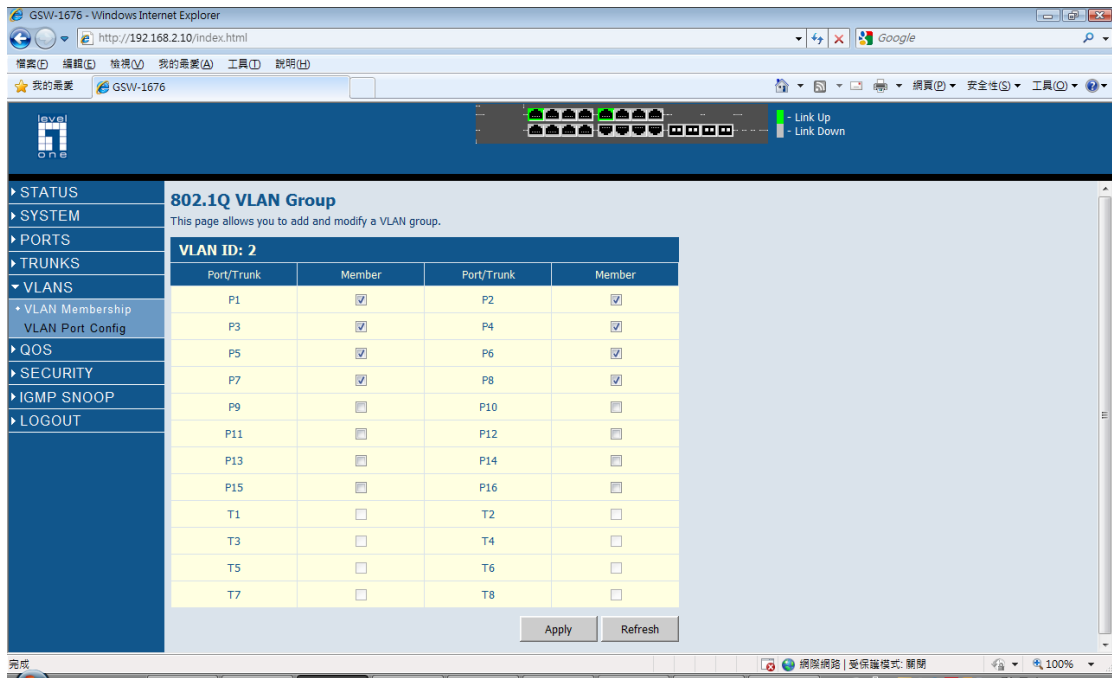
GSW-1676 - Windows Internet Explorer

http://192.168.2.10/index.html

Google

檔案(F) 編輯(E) 檢視(V) 我的最愛(A) 工具(T) 說明(H)

我的最愛 GSW-1676

網頁(P) 安全性(S) 工具(O)

level one

- Link Up
- Link Down

STATUS
SYSTEM
PORTS
TRUNKS
VLANS
• VLAN Membership
VLAN Port Config
QOS
SECURITY
IGMP SNOOP
LOGOUT

802.1Q VLAN Group

This page allows you to add and modify a VLAN group.

VLAN ID: 2

| Port/Trunk | Member | Port/Trunk | Member |
|---|---|---|---|
| P1 | ☑ | P2 | ☑ |
| P3 | ☑ | P4 | ☑ |
| P5 | ☑ | P6 | ☑ |
| P7 | ☑ | P8 | ☑ |
| P9 | ☐ | P10 | ☐ |
| P11 | ☐ | P12 | ☐ |
| P13 | ☐ | P14 | ☐ |
| P15 | ☐ | P16 | ☐ |
| T1 | ☐ | T2 | ☐ |
| T3 | ☐ | T4 | ☐ |
| T5 | ☐ | T6 | ☐ |
| T7 | ☐ | T8 | ☐ |

Apply Refresh

完成

網際網路 | 受保護模式: 關閉

100%